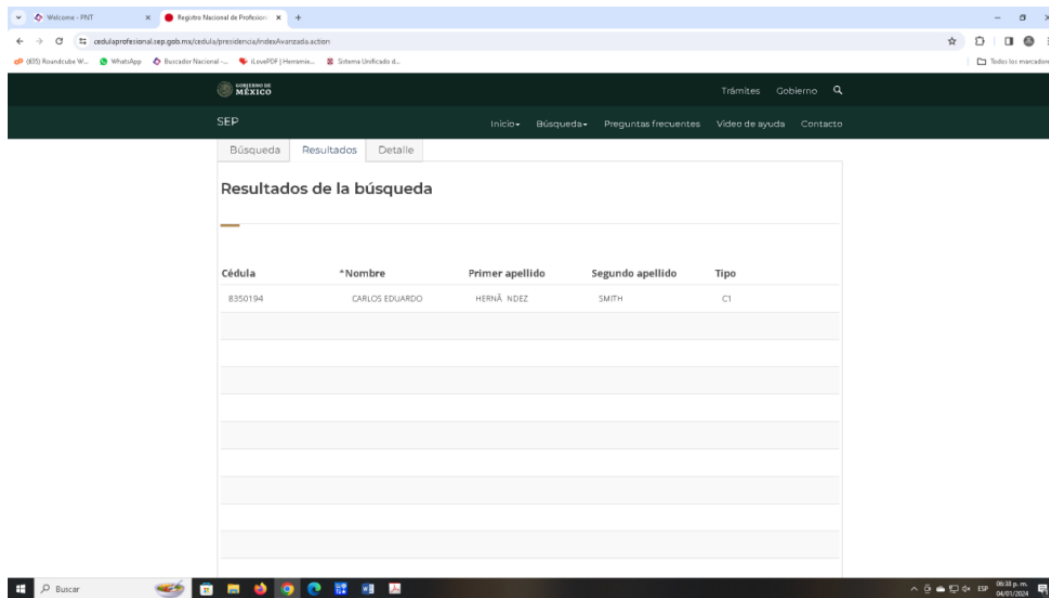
Welcome - PNT
Registro Nacional de Profesion
cedulaprofesional.sep.gob.mx/cedula/presidencia/indexAvanzada.action
(835) Roundcube W... WhatsApp Buscador Nacional -... iLovePDF | Herramie... Sistema Unificado d...
Todos los marcadores

GOBIERNO DE MÉXICO
Trámites Gobierno

SEP
Inicio Búsqueda Preguntas frecuentes Video de ayuda Contacto

Búsqueda Resultados Detalle

Resultados de la búsqueda

| Cédula | *Nombre | Primer apellido | Segundo apellido | Tipo |
|---|---|---|---|---|
| 8350194 | CARLOS EDUARDO | HERNÃ NDEZ | SMITH | C1 |

Buscar
ESP 06:38 p. m. 04/01/2024